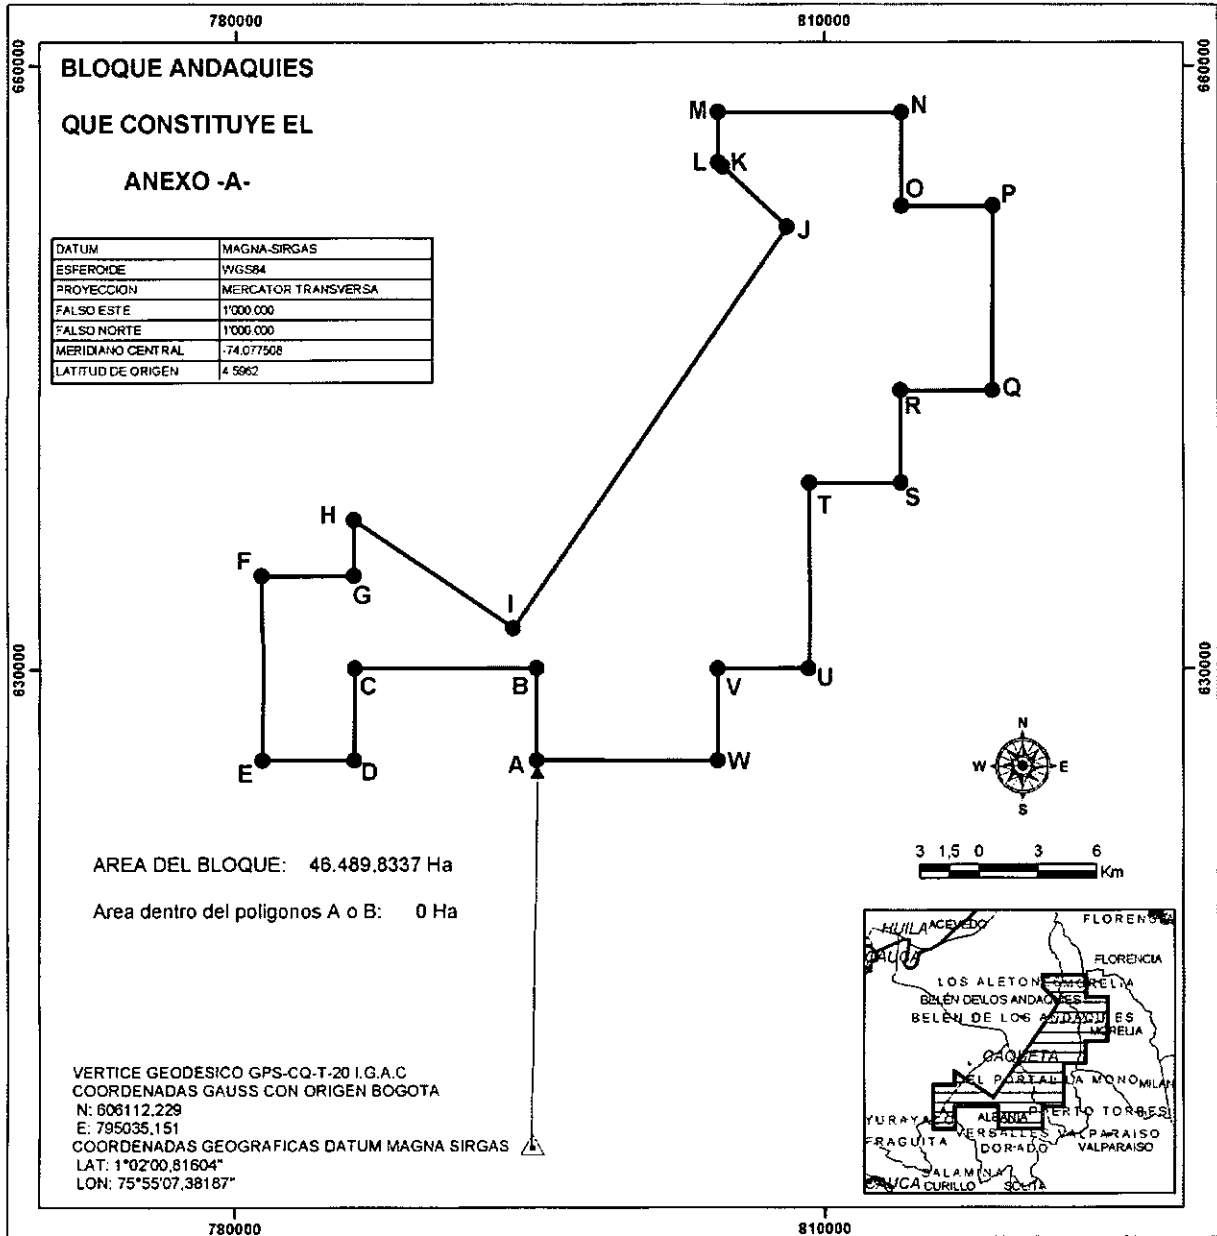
780000

810000

660000

660000

BLOQUE ANDAQUIES

QUE CONSTITUYE EL

ANEXO -A-

| DATUM | MAGNA-SIRGAS |
|---|---|
| ESFEROIDE | WGS84 |
| PROYECCION | MERCATOR TRANSVERSA |
| FALSO ESTE | 1'000.000 |
| FALSO NORTE | 1'000.000 |
| MERIDIANO CENTRAL | -74.077508 |
| LATITUD DE ORIGEN | 4.5962 |

M N L K O P J Q R S T H F G I C B V U E D A W

630000

630000

N W E S

3 1,5 0 3 6 Km

AREA DEL BLOQUE: 46.489,8337 Ha

Area dentro del poligonos A o B: 0 Ha

HUILA ACEVEDO FLORENCIA FLORENCIA CAUCA LOS ALETONES MORELIA BELÉN DE LOS ANDAQUIES BELÉN DE LOS ANDAQUIES MORELIA CAQUETA EL PORTAL LA MONO MILAN YURAYACO ALBANIA PUERTO TORRES FRAGUITA VERSALLES VALPARAISO DORADO VALPARAISO SALAMINA CAUCA CURILLO SOLITA

VERTICE GEODESICO GPS-CQ-T-20 I.G.A.C
COORDENADAS GAUSS CON ORIGEN BOGOTA
N: 606112,229
E: 795035,151
COORDENADAS GEOGRAFICAS DATUM MAGNA SIRGAS
LAT: 1°02'00,81604"
LON: 75°55'07,38187"

780000

810000